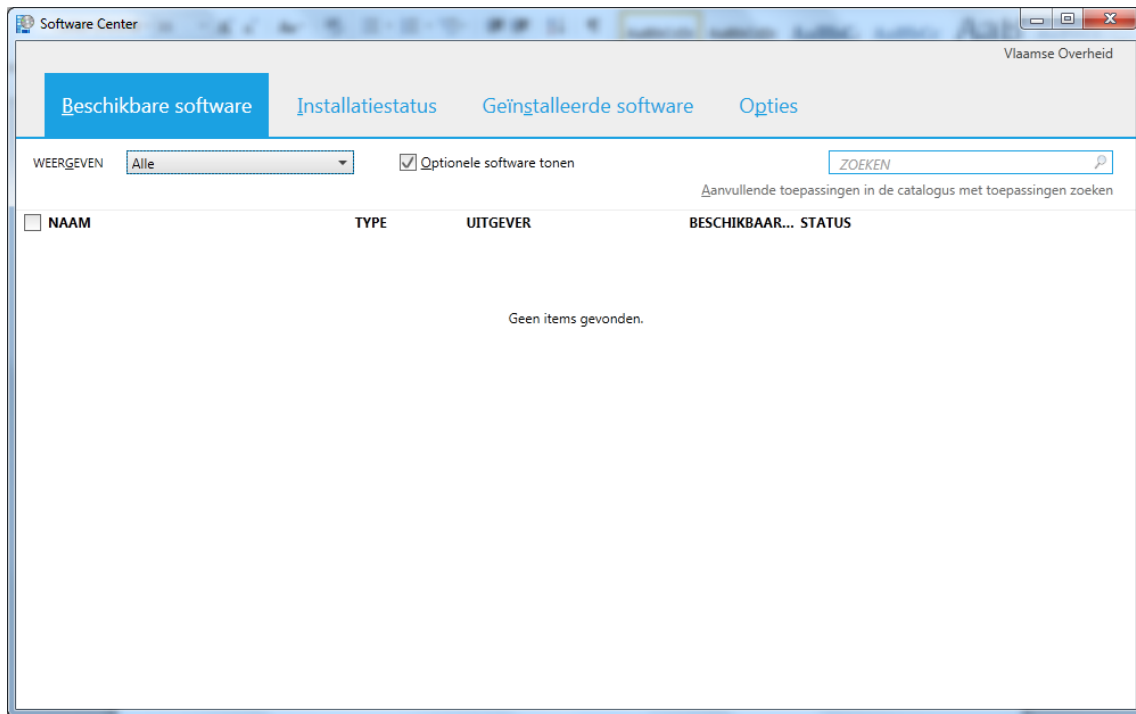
Software Center

Vlaamse Overheid

Beschikbare software
Installatiestatus
Geïnstalleerde software
Opties

WEERGEVEN
Alle
Optionele software tonen
ZOEKEN
Aanvullende toepassingen in de catalogus met toepassingen zoeken

| NAAM | TYPE | UITGEVER | BESCHIKBAAR... | STATUS |
|---|---|---|---|---|

Geen items gevonden.